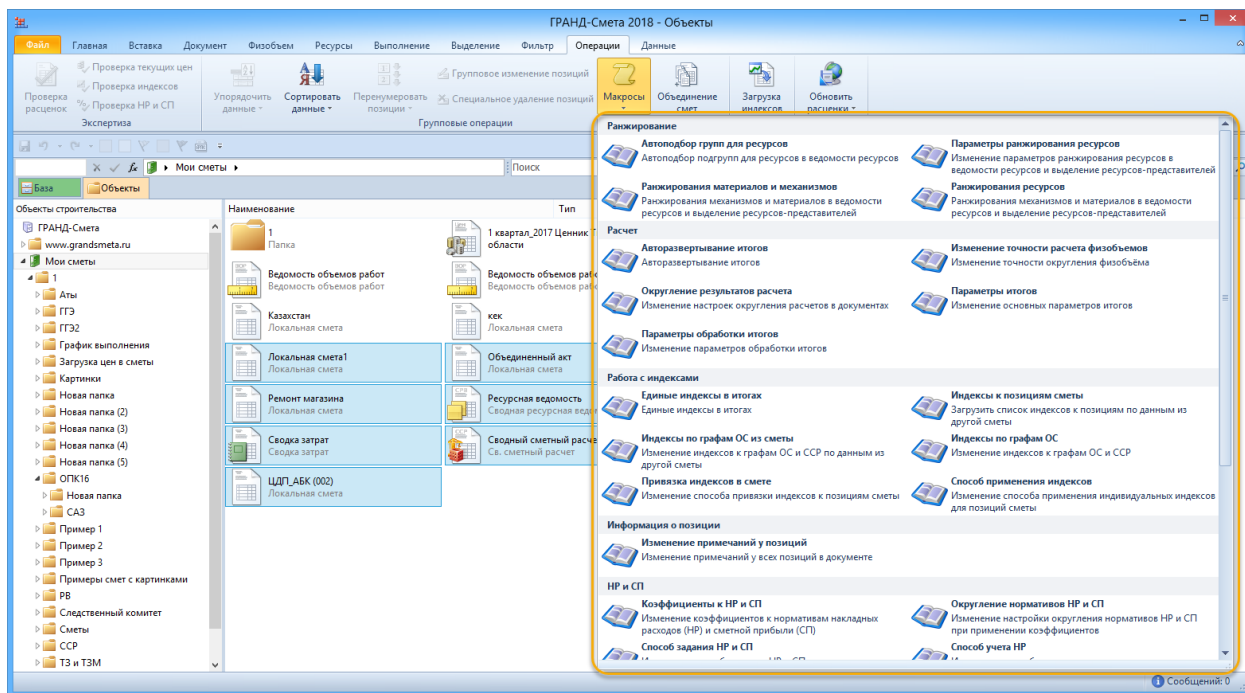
ГРАНД-Смета 2018 - Объекты

Файл Главная Вставка Документ Физобъем Ресурсы Выполнение Выделение Фильтр Операции Данные

Проверка расценок
Проверка текущих цен
Проверка индексов
Проверка НР и СП
Экспертиза

Упорядочить данные
Сортировать данные
Перенумеровать позиции
Групповое изменение позиций
Специальное удаление позиций
Групповые операции

Макросы
Объединение смет
Загрузка индексов
Обновить расценки

Мои сметы
Поиск

База
Объекты

Объекты строительства
ГРАНД-Смета
www.grandsmeta.ru
Мои сметы
1
Аты
ГГЭ
ГГЭ2
График выполнения
Загрузка цен в сметы
Картинки
Новая папка
Новая папка (2)
Новая папка (3)
Новая папка (4)
Новая папка (5)
ОПК16
Новая папка
САЗ
Пример 1
Пример 2
Пример 3
Примеры смет с картинками
РВ
Следственный комитет
Сметы
ССР
ТЗ и ТЗМ

Наименование
Тип

1
Папка
1 квартал_2017 Ценник области
Ведомость объемов работ
Ведомость объемов работ
Ведомость объемов раб
Ведомость объемов раб
Казахстан
Локальная смета
кек
Локальная смета
Локальная смета1
Локальная смета
Объединенный акт
Локальная смета
Ремонт магазина
Локальная смета
Ресурсная ведомость
Сводная ресурсная вед
Сводка затрат
Сводка затрат
Сводный сметный расчет
Св. сметный расчет
ЦДП_АБК (002)
Локальная смета

Ранжирование
Автоподбор групп для ресурсов
Автоподбор подгрупп для ресурсов в ведомости ресурсов
Параметры ранжирования ресурсов
Изменение параметров ранжирования ресурсов в ведомости ресурсов и выделение ресурсов-представителей
Ранжирования материалов и механизмов
Ранжирования механизмов и материалов в ведомости ресурсов и выделение ресурсов-представителей
Ранжирования ресурсов
Ранжирование механизмов и материалов в ведомости ресурсов и выделение ресурсов-представителей

Расчет
Авторазвертывание итогов
Авторазвертывание итогов
Изменение точности расчета физобъемов
Изменение точности округления физобъёма
Округление результатов расчета
Изменение настроек округления расчетов в документах
Параметры итогов
Изменение основных параметров итогов
Параметры обработки итогов
Изменение параметров обработки итогов

Работа с индексами
Единые индексы в итогах
Единые индексы в итогах
Индексы к позициям сметы
Загрузить список индексов к позициям по данным из другой сметы
Индексы по графам ОС из сметы
Изменение индексов к графам ОС и ССР по данным из другой сметы
Индексы по графам ОС
Изменение индексов к графам ОС и ССР
Привязка индексов к смете
Изменение способа привязки индексов к позициям сметы
Способ применения индексов
Изменение способа применения индивидуальных индексов для позиций сметы

Информация о позиции
Изменение примечаний у позиций
Изменение примечаний у всех позиций в документе

НР и СП
Коэффициенты к НР и СП
Изменение коэффициентов к нормативам накладных расходов (НР) и сметной прибыли (СП)
Округление нормативов НР и СП
Изменение настройки округления нормативов НР и СП при применении коэффициентов
Способ задания НР и СП
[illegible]
Способ учета НР
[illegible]

Сообщений: 0